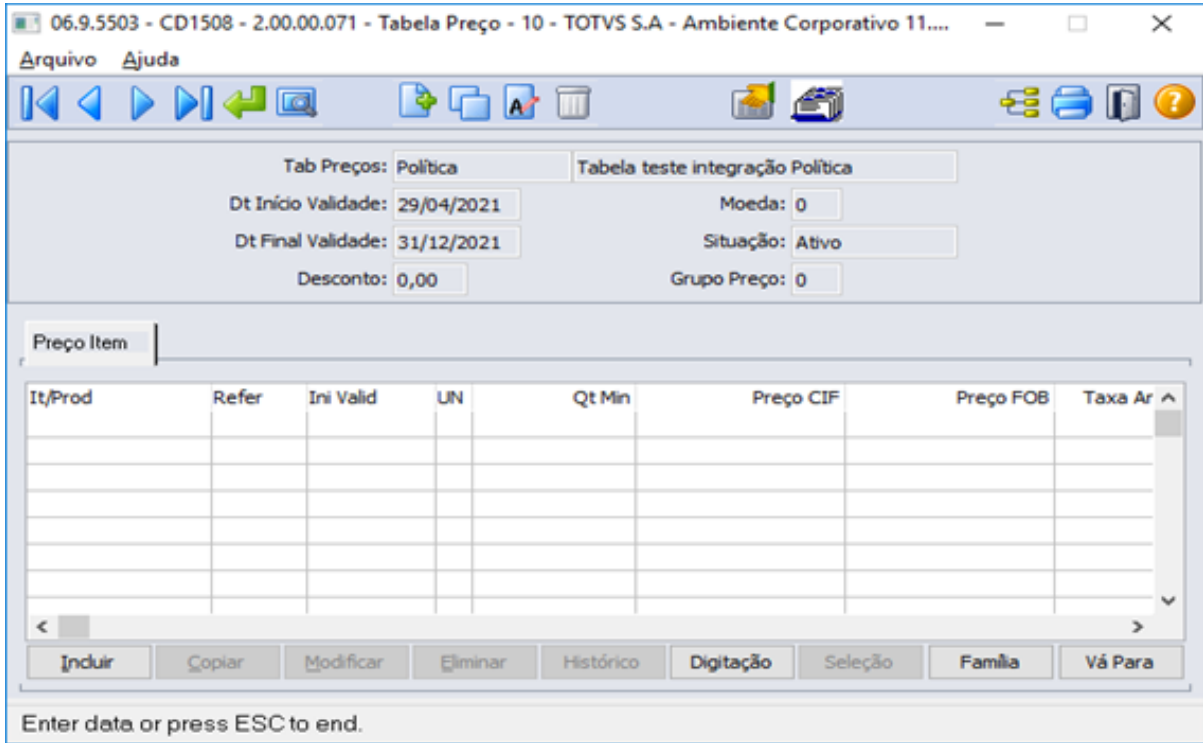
06.9.5503 - CD1508 - 2.00.00.071 - Tabela Preço - 10 - TOTVS S.A - Ambiente Corporativo 11....

Arquivo Ajuda

Tab Preços: Política Tabela teste integração Política

Dt Início Validade: 29/04/2021 Moeda: 0

Dt Final Validade: 31/12/2021 Situação: Ativo

Desconto: 0,00 Grupo Preço: 0

Preço Item

| It/Prod | Refer | Ini Valid | UN | Qt Min | Preço CIF | Preço FOB | Taxa Ar |
|---|---|---|---|---|---|---|---|
| | | | | | | | |

Incluir Copiar Modificar Eliminar Histórico Digitação Seleção Família Vá Para

Enter data or press ESC to end.